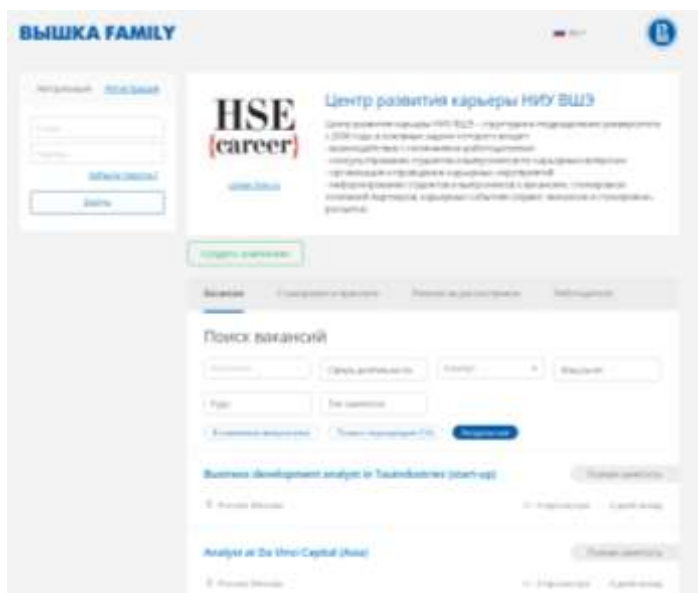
ВЫШКА FAMILY

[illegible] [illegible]

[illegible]

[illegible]

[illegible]

Войти

HSE
{career}

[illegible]

Центр развития карьеры НИУ ВШЭ

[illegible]

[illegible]

Вакансии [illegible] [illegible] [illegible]

Поиск вакансий

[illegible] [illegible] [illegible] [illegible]

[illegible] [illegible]

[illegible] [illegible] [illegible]

Business development analyst in Taxandmore (start-up)

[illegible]

Analyst at Da Vinci Capital (Asia)

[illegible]